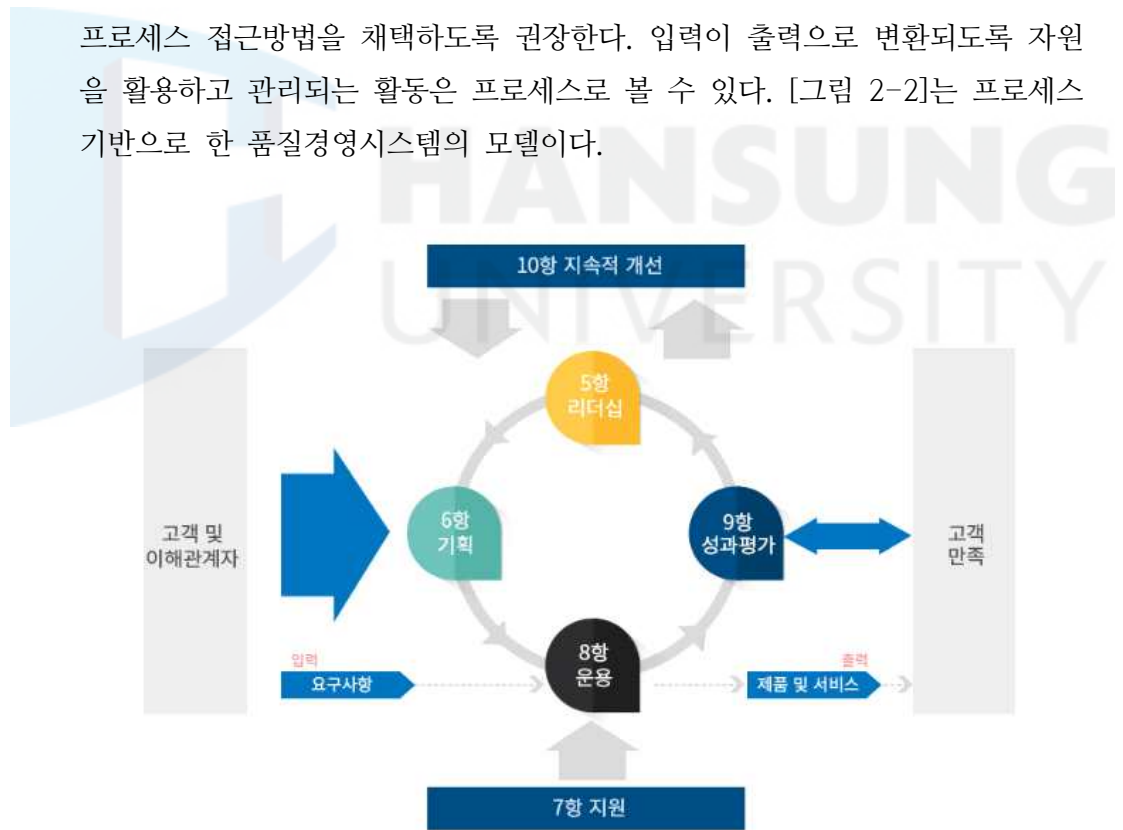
프로세스 접근방법을 채택하도록 권장한다. 입력이 출력으로 변환되도록 자원을 활용하고 관리되는 활동은 프로세스로 볼 수 있다. [그림 2-2]는 프로세스 기반으로 한 품질경영시스템의 모델이다.

HANSUNG UNIVERSITY

10항 지속적 개선

5항 리더십

고객 및 이해관계자

6항 기획

9항 성과평가

고객 만족

입력

요구사항

8항 운용

출력

제품 및 서비스

7항 지원